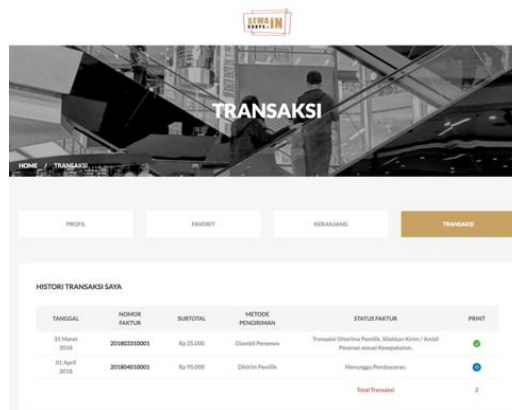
SEWA IN

TRANSAKSI

HOME / TRANSAKSI

PROFIL

FAVORIT

KERANJANG

TRANSAKSI

HISTORI TRANSAKSI SAYA

| TANGGAL | NOMOR FAKTUR | SUBTOTAL | METODE PENGIRIMAN | STATUS FAKTUR | PRINT |
|---|---|---|---|---|---|
| 01 Maret 2018 | 201803310001 | Rp 25.000 | Diambil Penyewa | Transaksi Diterima Pemilik, Silahkan Kirim / Ambil Pesanan sesuai Kesepakatan. | |
| 01 April 2018 | 201804010001 | Rp 95.000 | Dikirim Pemilik | Menunggu Pembayaran. | |
| | | | | Total Transaksi | 2 |